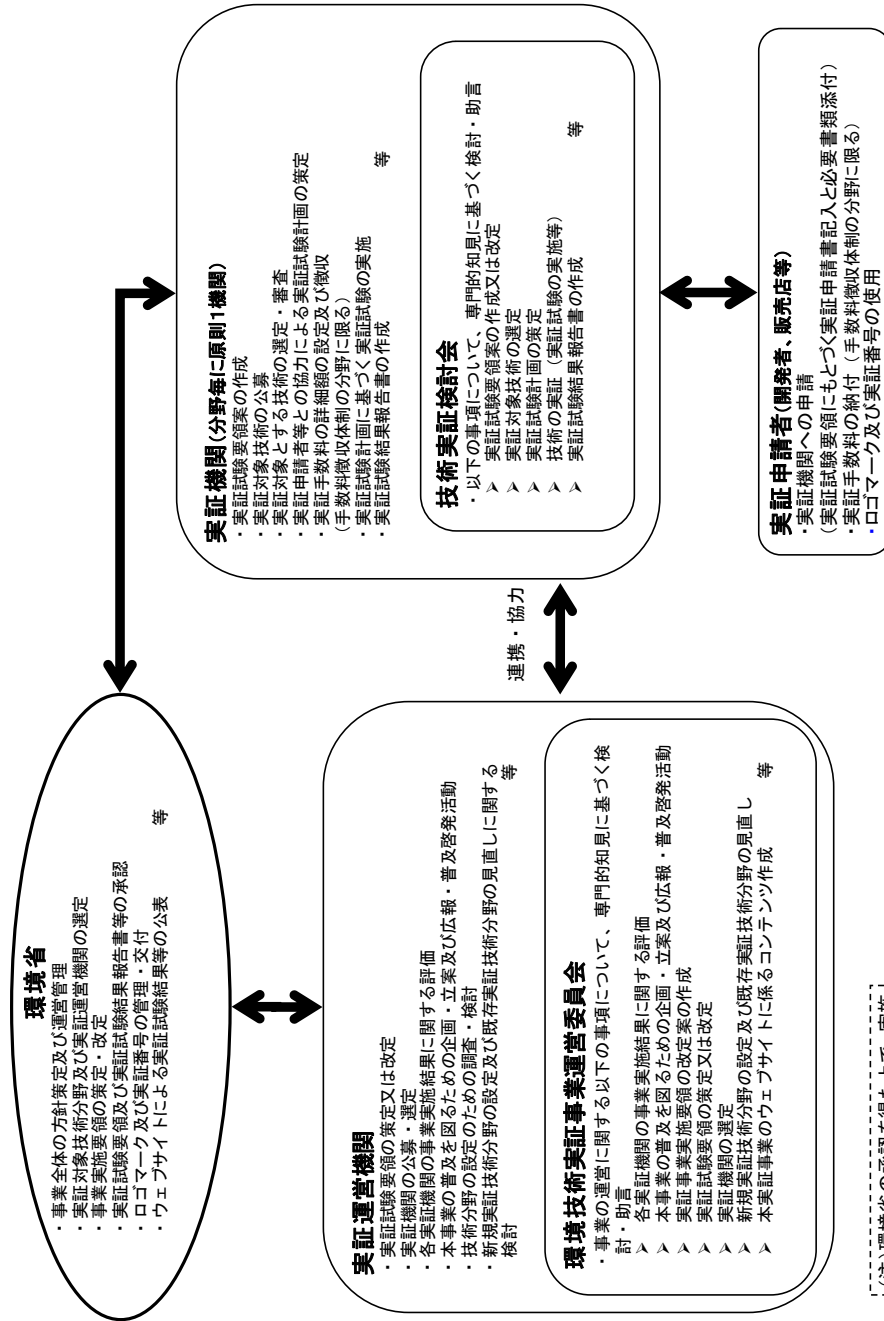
環境省
・事業全体の方針策定及び運営管理
・実証対象技術分野及び実証運営機関の選定
・事業実施要領の策定・改定
・実証試験要領及び実証試験結果報告書等の承認
・ロゴマーク及び実証番号の管理・交付
・ウェブサイトによる実証試験結果等の公表
等

実証機関(分野毎に原則1機関)
・実証試験要領案の作成
・実証対象技術の公募
・実証対象とする技術の選定・審査
・実証申請者等との協力による実証試験計画の策定
・実証手数料の詳細額の設定及び徴収
(手数料徴収体制の分野に限る)
・実証試験計画に基づく実証試験の実施
・実証試験結果報告書の作成
等

技術実証検討会
・以下の事項について、専門的知見に基づく検討・助言
➢ 実証試験要領案の作成又は改定
➢ 実証対象技術の選定
➢ 実証試験計画の策定
➢ 技術の実証(実証試験の実施等)
➢ 実証試験結果報告書の作成
等

連携・協力

実証運営機関
・実証試験要領の策定又は改定
・実証機関の公募・選定
・各実証機関の事業実施結果に関する評価
・本事業の普及を図るための企画・立案及び広報・普及啓発活動
・技術分野の設定のための調査・検討
・新規実証技術分野の設定及び既存実証技術分野の見直しに関する検討
等

環境技術実証事業運営委員会
・事業の運営に関する以下の事項について、専門的知見に基づく検討・助言
➢ 各実証機関の事業実施結果に関する評価
➢ 本事業の普及を図るための企画・立案及び広報・普及啓発活動
➢ 実証事業実施要領の改定案の作成
➢ 実証試験要領の策定又は改定
➢ 実証機関の選定
➢ 新規実証技術分野の設定及び既存実証技術分野の見直し
➢ 本実証事業のウェブサイトに係るコンテンツ作成
等

実証申請者(開発者、販売店等)
・実証機関への申請
(実証試験要領にもとづく実証申請書記入と必要書類添付)
・実証手数料の納付(手数料徴収体制の分野に限る)
・ロゴマーク及び実証番号の使用

(注)環境省の承認を得た上で、実施